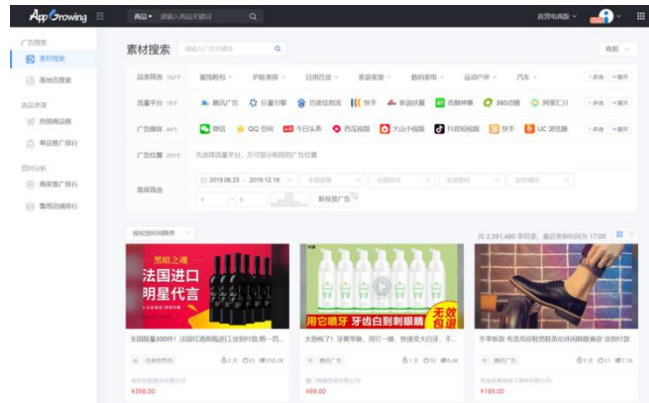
AppGrowing

商品 请输入商品关键词

直营电商版

广告搜索
素材搜索
落地页搜索
商品查询
热销商品榜
单品推广排行
数据分析
商家推广排行
整体店铺排行

素材搜索 请输入广告关键词

收起

品类筛选 服饰鞋包 护肤美妆 日用百货 家居家装 数码家电 运动户外 汽车 +多选 展开

流量平台 腾讯广告 巨量引擎 百度信息流 快手 新浪扶翼 奇麟神算 360点睛 阿里汇川 +多选 展开

广告媒体 微信 QQ空间 今日头条 西瓜视频 火山小视频 抖音短视频 快手 UC浏览器 +多选 展开

广告位置 先选择流量平台，方可筛选相应的广告位置

高级筛选 2019.06.23 - 2019.12.19 新投放广告

按投放时间排序

共 2,391,480 条结果，最近更新时间为 17:00

黑暗之魂
法国进口
明星代言

用它喷喷 牙齿白到刺眼睛
无效包退

全国限量300件！法国红酒限购进口 庄园红酒,商一件...
百货世界
¥398.00

太简单了！牙黄带黄，用它一喷，快速变大白牙，不...
腾讯广告
¥69.00

季季新款 布洛克商务男鞋休闲鞋 真皮 时尚...
腾讯广告
¥199.00